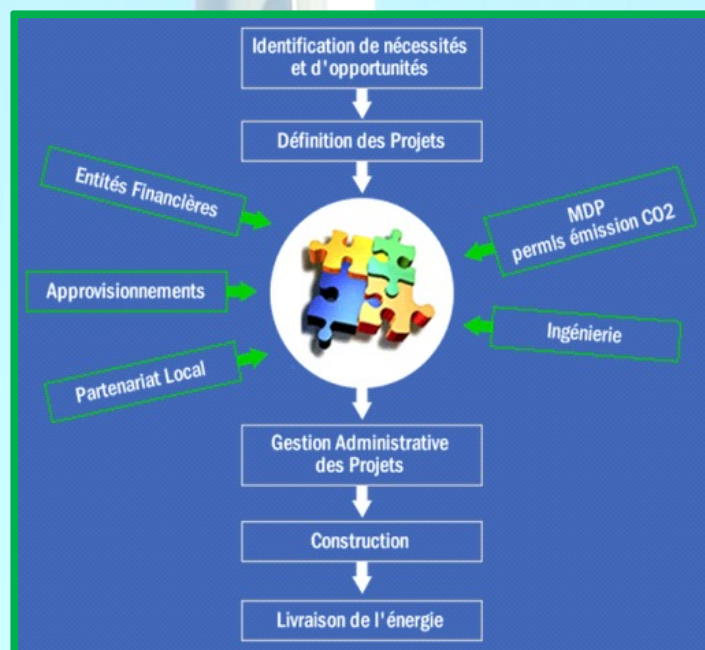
Identification de nécessités et d'opportunités

Définition des Projets

Entités Financières

MDP permis émission CO2

Approvisionnements

Ingénierie

Partenariat Local

Gestion Administrative des Projets

Construction

Livraison de l'énergie